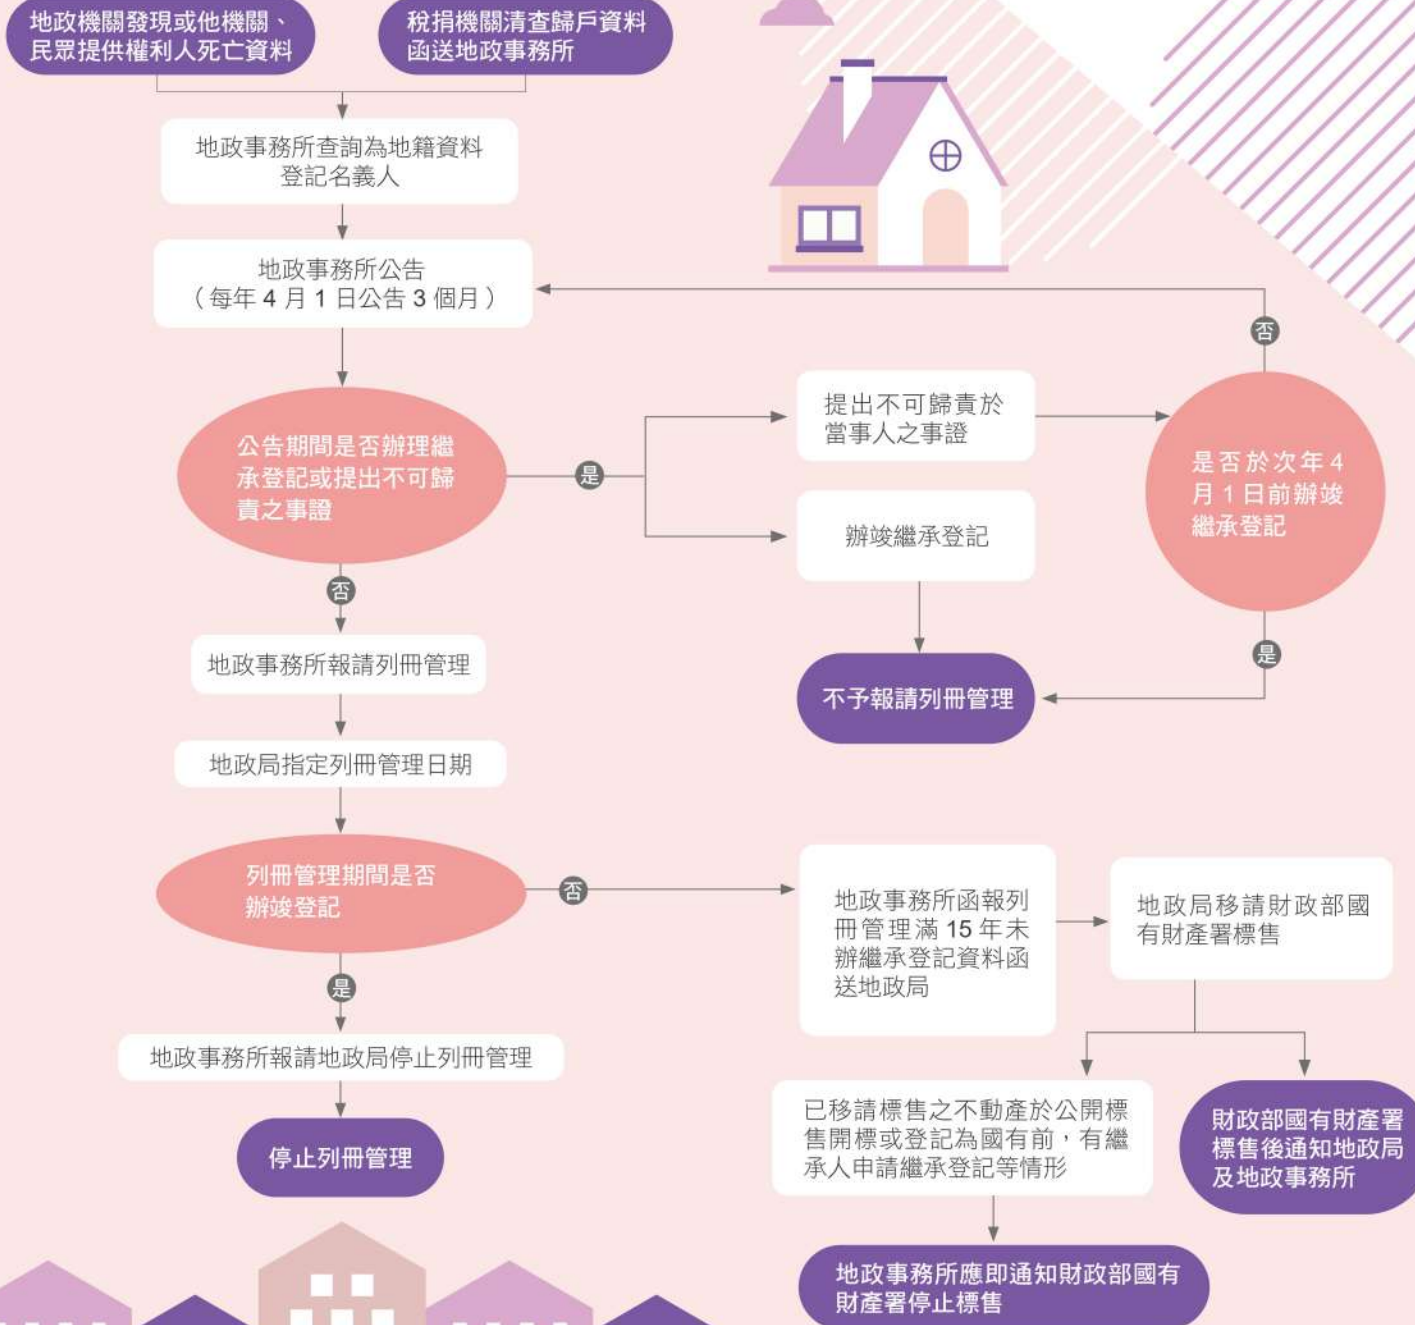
地政機關發現或他機關、民眾提供權利人死亡資料

稅捐機關清查歸戶資料函送地政事務所

地政事務所查詢為地籍資料登記名義人

地政事務所公告（每年 4 月 1 日公告 3 個月）

公告期間是否辦理繼承登記或提出不可歸責之事證

是

提出不可歸責於當事人之事證

辦竣繼承登記

是否於次年 4 月 1 日前辦竣繼承登記

否

是

不予報請列冊管理

否

地政事務所報請列冊管理

地政局指定列冊管理日期

列冊管理期間是否辦竣登記

否

地政事務所函報列冊管理滿 15 年未辦繼承登記資料函送地政局

地政局移請財政部國有財產署標售

是

地政事務所報請地政局停止列冊管理

停止列冊管理

已移請標售之不動產於公開標售開標或登記為國有前，有繼承人申請繼承登記等情形

財政部國有財產署標售後通知地政局及地政事務所

地政事務所應即通知財政部國有財產署停止標售